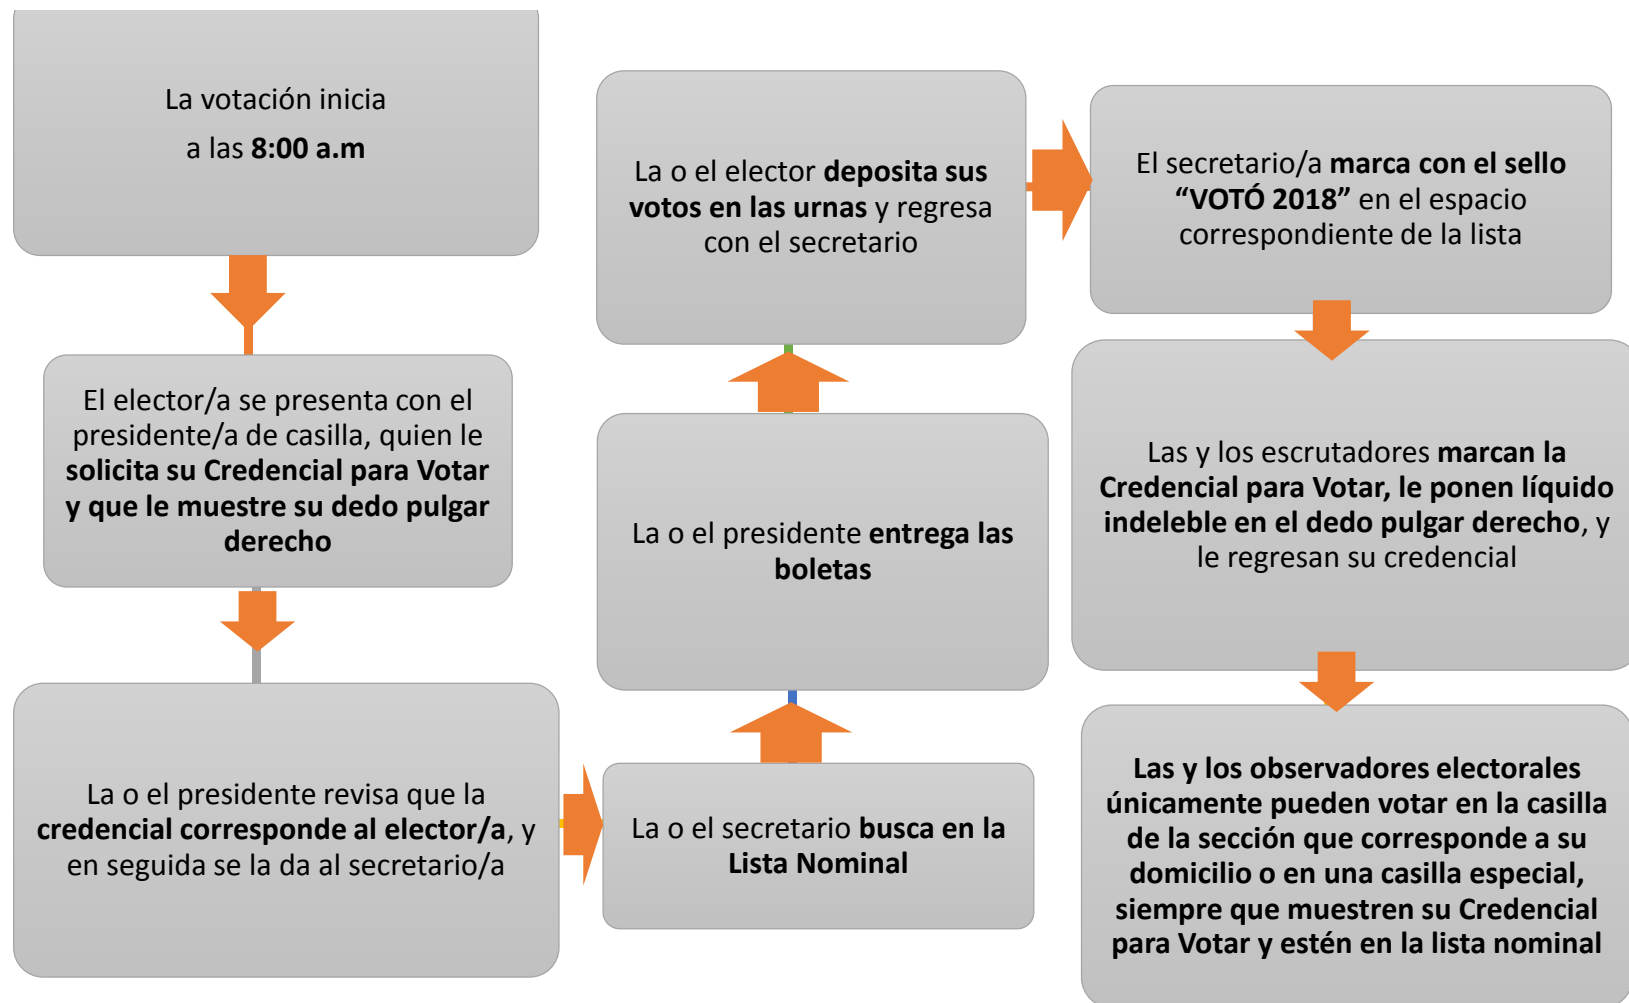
La votación inicia
a las 8:00 a.m

El elector/a se presenta con el presidente/a de casilla, quien le solicita su Credencial para Votar y que le muestre su dedo pulgar derecho

La o el presidente revisa que la credencial corresponde al elector/a, y en seguida se la da al secretario/a

La o el secretario busca en la Lista Nominal

La o el presidente entrega las boletas

La o el elector deposita sus votos en las urnas y regresa con el secretario

El secretario/a marca con el sello “VOTÓ 2018” en el espacio correspondiente de la lista

Las y los escrutadores marcan la Credencial para Votar, le ponen líquido indeleble en el dedo pulgar derecho, y le regresan su credencial

Las y los observadores electorales únicamente pueden votar en la casilla de la sección que corresponde a su domicilio o en una casilla especial, siempre que muestren su Credencial para Votar y estén en la lista nominal